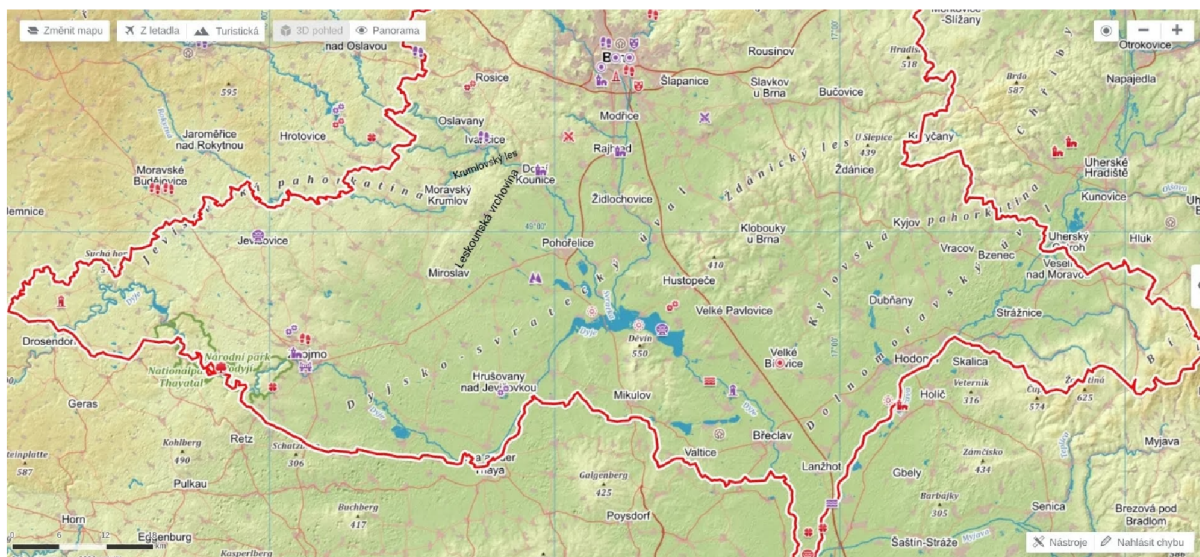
Změnit mapu
Z letadla
Turistická
3D pohled
Panorama

nad Oslavou
Slížany
Otrokovice
595
Rosice
Brno
Šlapanice
Rousínov
Hradisko 518
Slavkov u Brna
Bučovice
Brda 587
Napajedla
Jaroměřice nad Rokytnou
Hrotovice
Oslavany
Ivančice
Modřice
U Slepice 439
Kryčany
Chřiby
Moravské Budějovice
Krumlovský les
Dolní Kounice
Rajhrad
Ždánický les
Ždánice
Uherské Hradiště
Moravský Krumlov
Leskounská vrchovina
Židlochovice
Jevišovická pahorkatina
Kunovice
Jemnice
Kyjov
Kyjovská pahorkatina
Jevišovice
Pohořelice
Klobouky u Brna
Uherský Brod
Hluk
Suchý hon
Miroslav
410
Vracov
Bzenec
Veselí nad Moravou
Hustopeče
Dyjsko-svratecký úval
Svratka
Dubňany
Drosendorf
Velké Pavlovice
Strážnice
Dyje
Děvín 550
Národní park Podyjí
Nationalpark Thayatal
Znojmo
Velké Bílovice
Hodonín
Skalica
Hrušovany nad Jevišovkou
Mikulov
Dolnomoravský úval
Holíč
Veterník 316
Čupec 574
Geras
625
Bílé Karpaty
Kohlberg 490
Retz
Břeclav
Schatzberg 306
Valtice
Laa an der Thaya
Lanžhot
Steinplatte 587
Mjava
Zámčisko 434
Pulkau
Galgenberg 425
Gbely
Barbajky 305
Buchberg 417
Senica
Brezová pod Bradlom
Horn
Poysdorf
Eggenburg
Kasperberg
Šaštín-Stráže
0 6 12 km
Nástroje
Nahlásit chybu